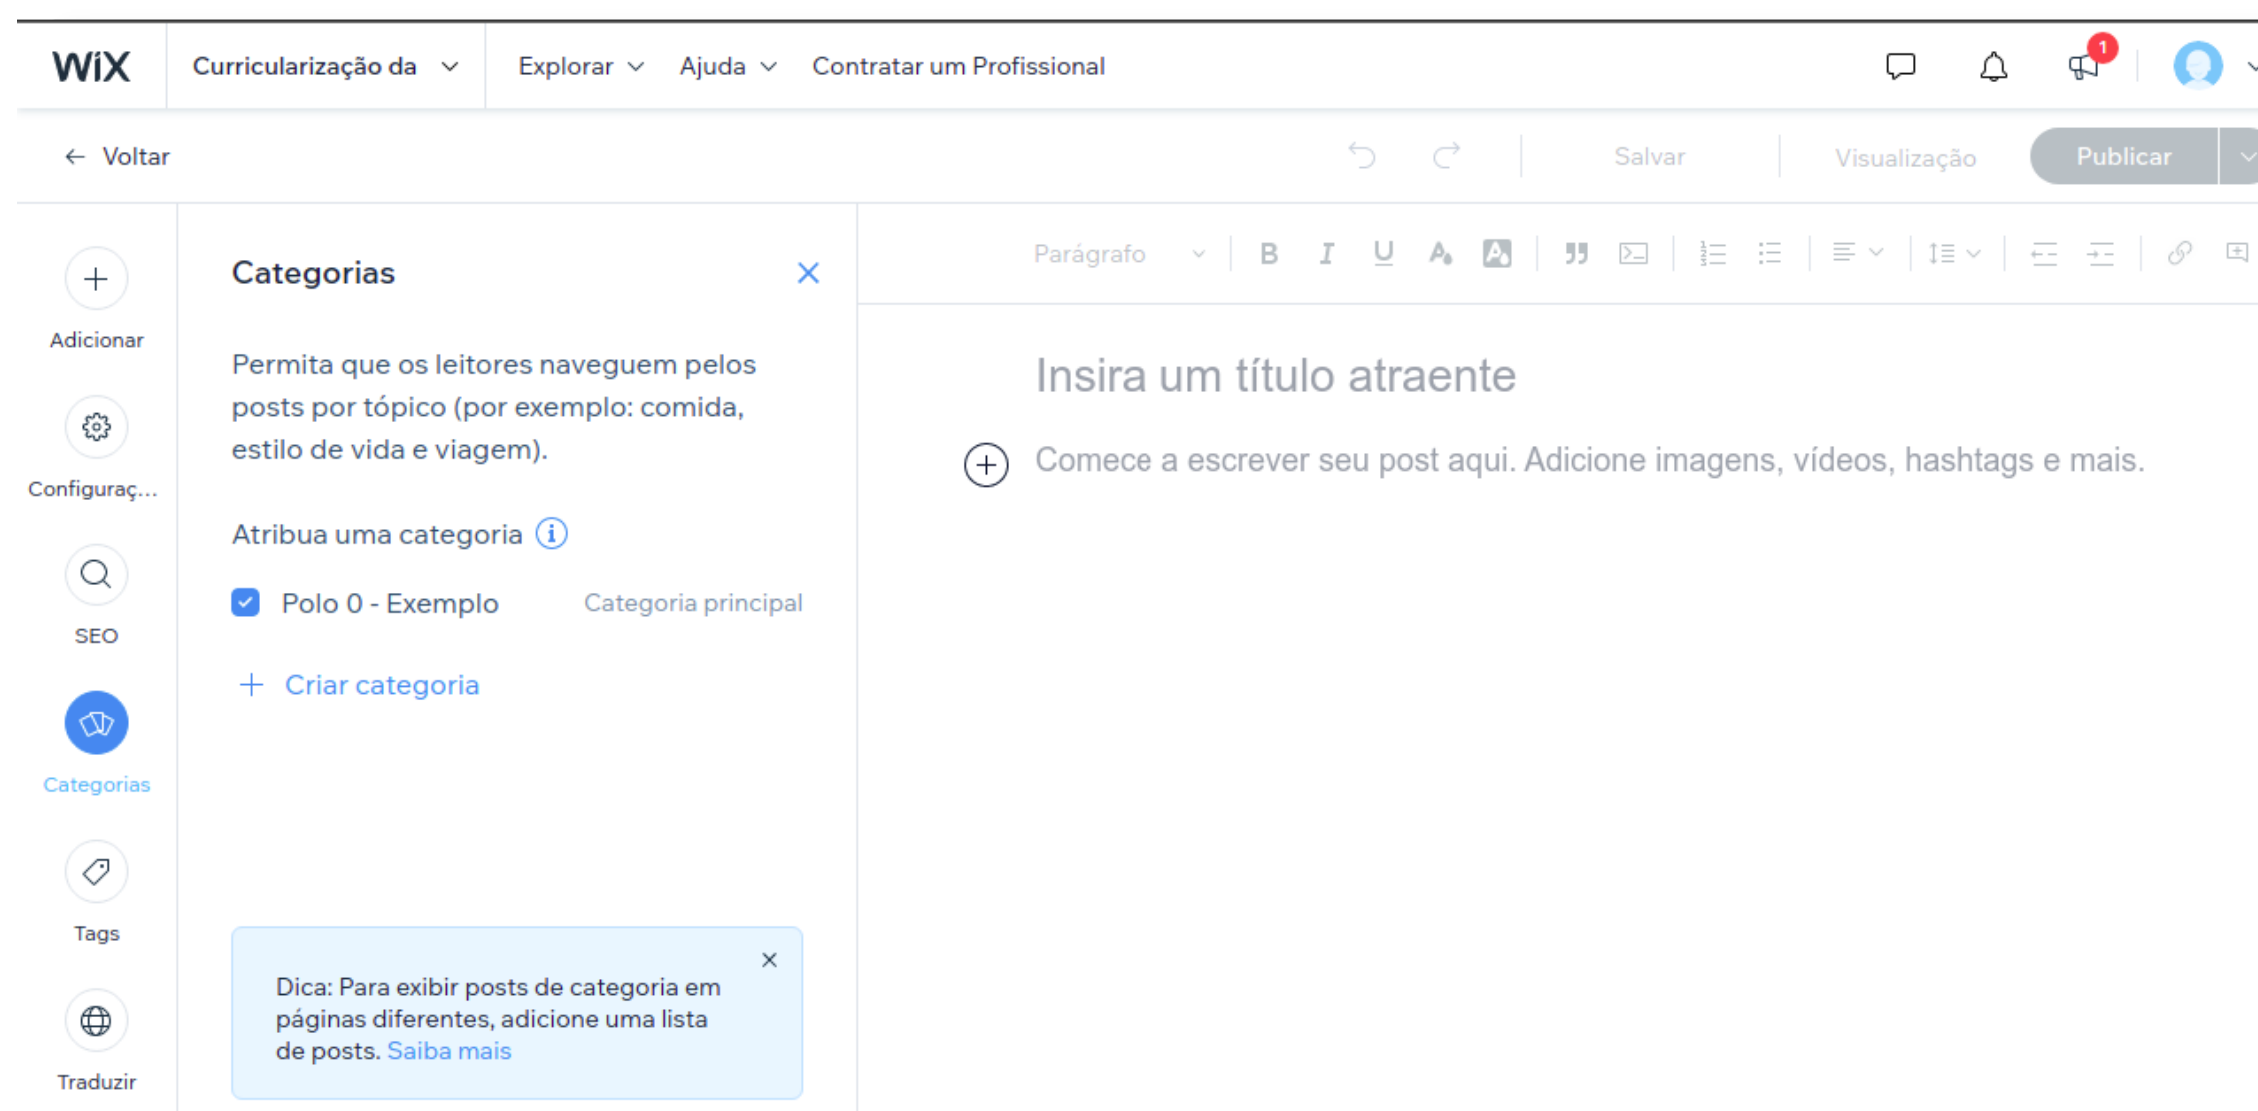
WiX Curricularização da Explorar Ajuda Contratar um Profissional 1

← Voltar Salvar Visualização Publicar

Adicionar

Configuraç...

SEO

Categorias

Tags

Traduzir

Categorias

Permita que os leitores naveguem pelos posts por tópico (por exemplo: comida, estilo de vida e viagem).

Atribua uma categoria

Polo 0 - Exemplo Categoria principal

+ Criar categoria

Dica: Para exibir posts de categoria em páginas diferentes, adicione uma lista de posts. Saiba mais

Parágrafo

Insira um título atraente

Comece a escrever seu post aqui. Adicione imagens, vídeos, hashtags e mais.